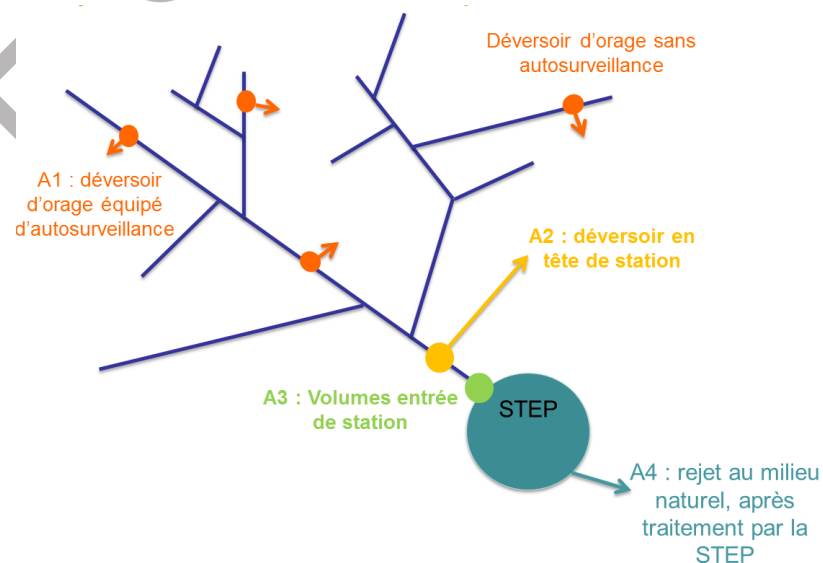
Déversoir d'orage sans autosurveillance

A1 : déversoir d'orage équipé d'autosurveillance

A2 : déversoir en tête de station

A3 : Volumes entrée de station

STEP

A4 : rejet au milieu naturel, après traitement par la STEP